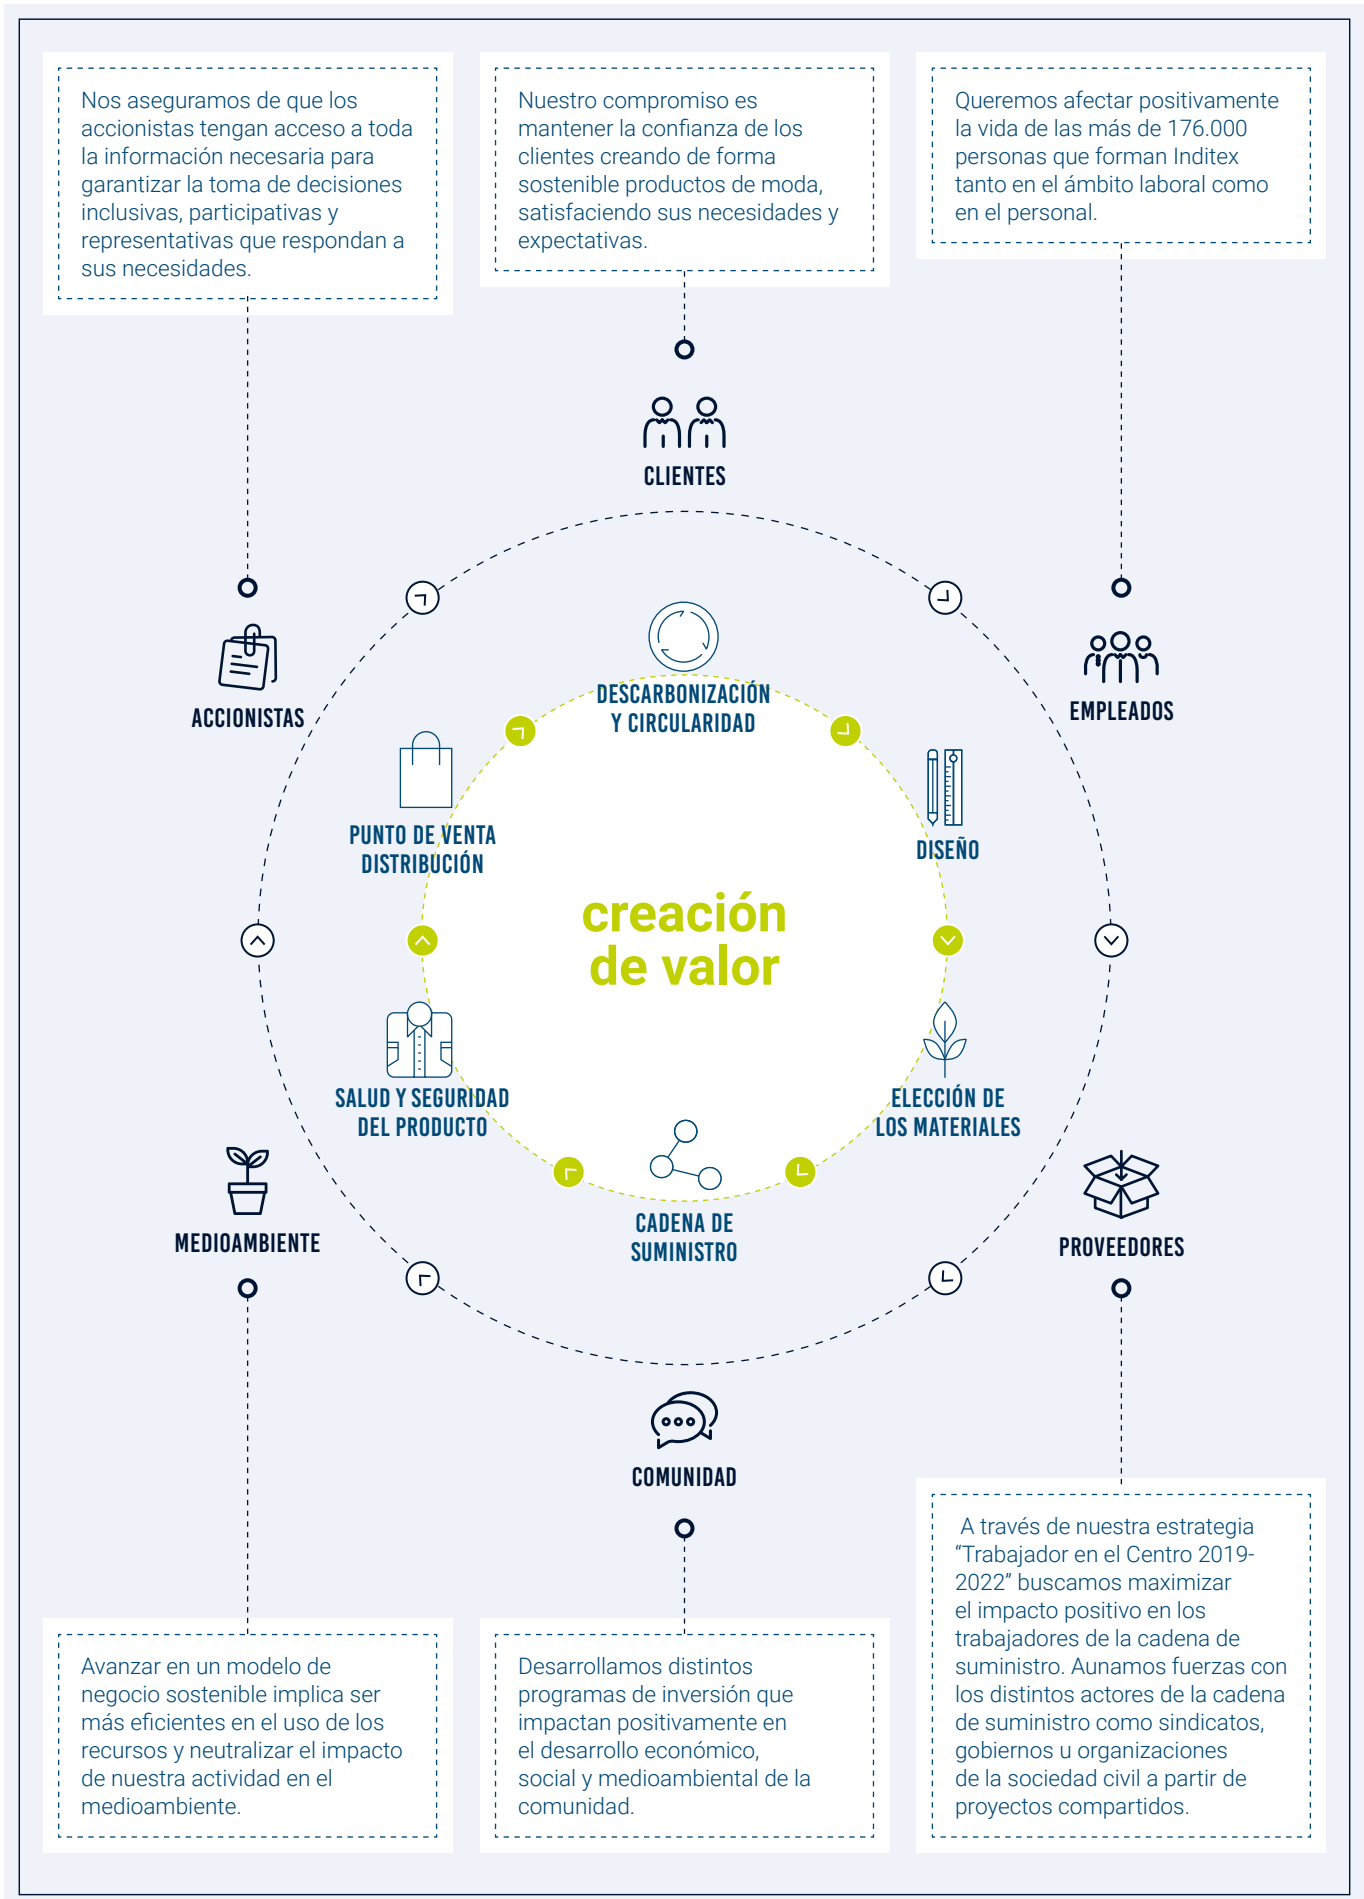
Nos aseguramos de que los accionistas tengan acceso a toda la información necesaria para garantizar la toma de decisiones inclusivas, participativas y representativas que respondan a sus necesidades.

Nuestro compromiso es mantener la confianza de los clientes creando de forma sostenible productos de moda, satisfaciendo sus necesidades y expectativas.

Queremos afectar positivamente la vida de las más de 176.000 personas que forman Inditex tanto en el ámbito laboral como en el personal.

CLIENTES

ACCIONISTAS

EMPLEADOS

DESCARBONIZACIÓN Y CIRCULARIDAD

PUNTO DE VENTA DISTRIBUCIÓN

DISEÑO

creación de valor

SALUD Y SEGURIDAD DEL PRODUCTO

ELECCIÓN DE LOS MATERIALES

CADENA DE SUMINISTRO

MEDIOAMBIENTE

PROVEEDORES

COMUNIDAD

A través de nuestra estrategia "Trabajador en el Centro 2019-2022" buscamos maximizar el impacto positivo en los trabajadores de la cadena de suministro. Aunamos fuerzas con los distintos actores de la cadena de suministro como sindicatos, gobiernos u organizaciones de la sociedad civil a partir de proyectos compartidos.

Avanzar en un modelo de negocio sostenible implica ser más eficientes en el uso de los recursos y neutralizar el impacto de nuestra actividad en el medioambiente.

Desarrollamos distintos programas de inversión que impactan positivamente en el desarrollo económico, social y medioambiental de la comunidad.